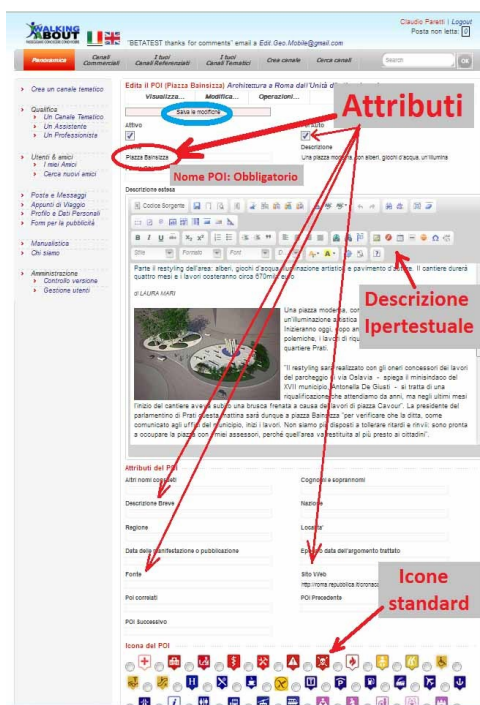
WALKING ABOUT

"BETATEST thanks for comments" email a Edit.Geo.Mobile@gmail.com

Claudio Paretti | Logout
Posta non letta: 0

Panoramica | Canali Commerciali | I tuoi Canali Referenziati | I tuoi Canali Tematici | Crea canale | Cerca canali | Search | OK

Crea un canale tematico

Qualifica
Un Canale Tematico
Un Assistente
Un Professionista

Utenti & amici
I miei Amici
Cerca nuovi amici

Posta e Messaggi
Appunti di Viaggio
Profilo e Dati Personali
Form per la pubblicità

Manualistica
Chi siamo

Amministrazione
Controllo versione
Gestione utenti

Edita il POI (Piazza Bainsizza) Architettura a Roma dall'Unità d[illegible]

Visualizza... | Modifica... | Operazioni...

Salva le modifiche

Attributi

Attivo

Piazza Bainsizza

Nome POI: Obbligatorio

Descrizione
Una piazza moderna, con alberi, giochi d'acqua, un'illumina

Descrizione estesa

Codice Sorgente

Stile | Formato | Font

Parte il restyling dell'area: alberi, giochi d'acqua, illuminazione artistica e pavimento d'autore. Il cantiere durerà quattro mesi e i lavori costeranno circa 670mila euro

di LAURA MARI

Una piazza moderna, con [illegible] un'illuminazione artistica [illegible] Inizieranno oggi, dopo an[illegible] polemiche, i lavori di riq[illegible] quartiere Prati.

Descrizione Ipertestuale

"Il restyling sarà realizzato con gli oneri concessori dei lavori del parcheggio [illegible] via Oslavia - spiega il minisindaco del XVII municipio, Antonella De Giusti - si tratta di una riqualificazione che attendiamo da anni, ma negli ultimi mesi l'inizio del cantiere aveva subito una brusca frenata a causa dei lavori di piazza Cavour". La presidente del parlamentino di Prati questa mattina sarà dunque a piazza Bainsizza "per verificare che la ditta, come comunicato agli uffici del municipio, inizi i lavori. Non siamo più disposti a tollerare ritardi e rinvii: sono pronta a occupare la piazza con i miei assessori, perché quell'area va restituita al più presto ai cittadini".

Attributi del POI

Altri nomi correlati | Cognomi e soprannomi
Descrizione Breve | Nazione
Regione | Località
Data della manifestazione o pubblicazione | Epoca o data dell'argomento trattato
Fonte | Sito Web
http://roma.repubblica.it/cronaca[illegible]
Poi correlati | POI Precedente
POI Successivo

Icone standard

Icona del POI